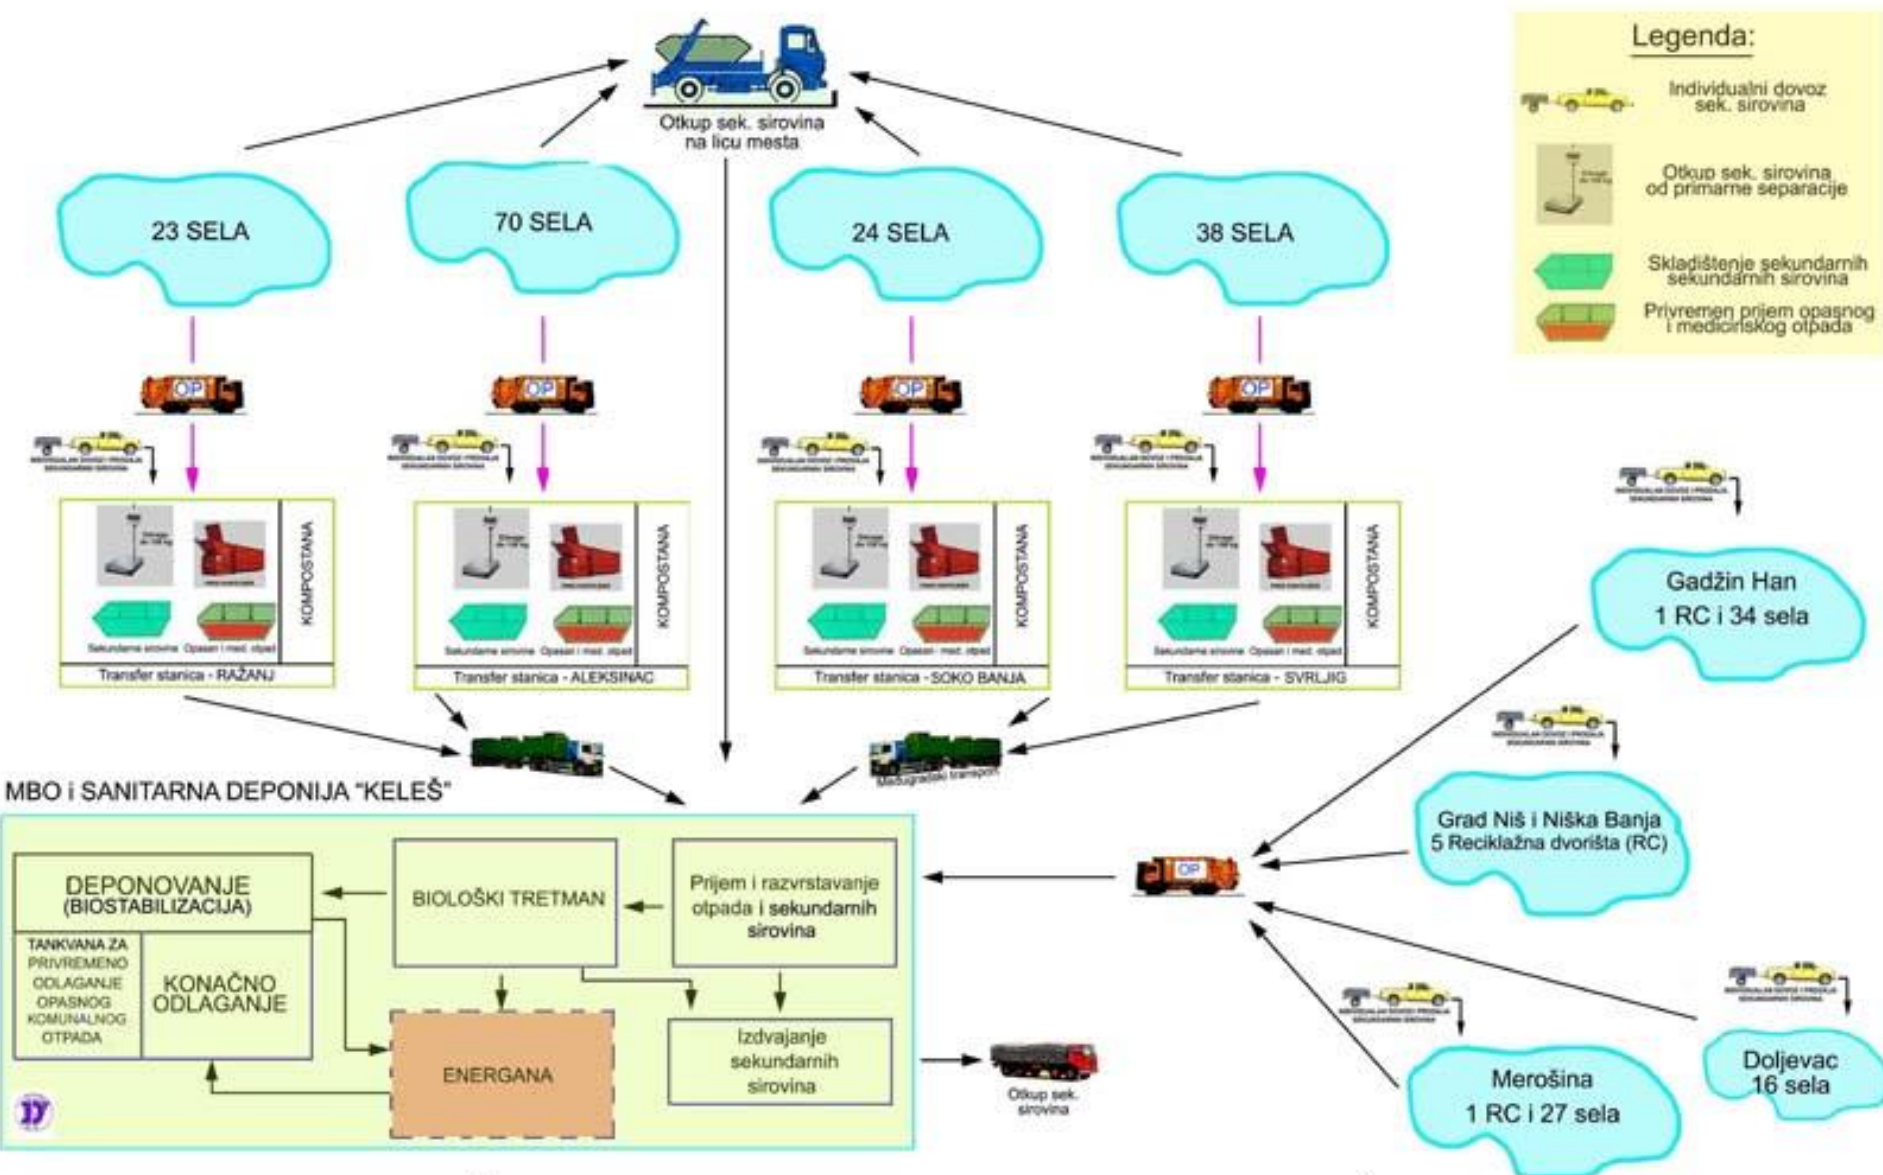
Otkup sek. sirovina na licu mesta

Legenda:

Individualni dovoz sek. sirovina

Otkup sek. sirovina od primarne separacije

Skladištenje sekundarnih sekundarnih sirovina

Privremen prijem opasnog i medicinskog otpada

23 SELA

70 SELA

24 SELA

38 SELA

OP

OP

OP

OP

KOMPOSTANA

Sekundarne sirovine

Opasan i med. otpad

Transfer stanica - RAŽANJ

KOMPOSTANA

Sekundarne sirovine

Opasan i med. otpad

Transfer stanica - ALEKSINAC

KOMPOSTANA

Sekundarne sirovine

Opasan i med. otpad

Transfer stanica - SOKO BANJA

KOMPOSTANA

Sekundarne sirovine

Opasan i med. otpad

Transfer stanica - SVRLJIG

Gadžin Han
1 RC i 34 sela

Međugradski transport

MBO i SANITARNA DEPONIJA "KELEŠ"

DEPONOVANJE (BIOSTABILIZACIJA)

BIOLOŠKI TRETMAN

Prijem i razvrstavanje otpada i sekundarnih sirovina

TANKVANA ZA PRIVREMENO ODLAGANJE OPASNOG KOMUNALNOG OTPADA

KONAČNO ODLAGANJE

ENERGANA

Izdvajanje sekundarnih sirovina

Otkup sek. sirovina

Grad Niš i Niška Banja
5 Reciklažna dvorišta (RC)

OP

Merošina
1 RC i 27 sela

Doljevac
16 sela